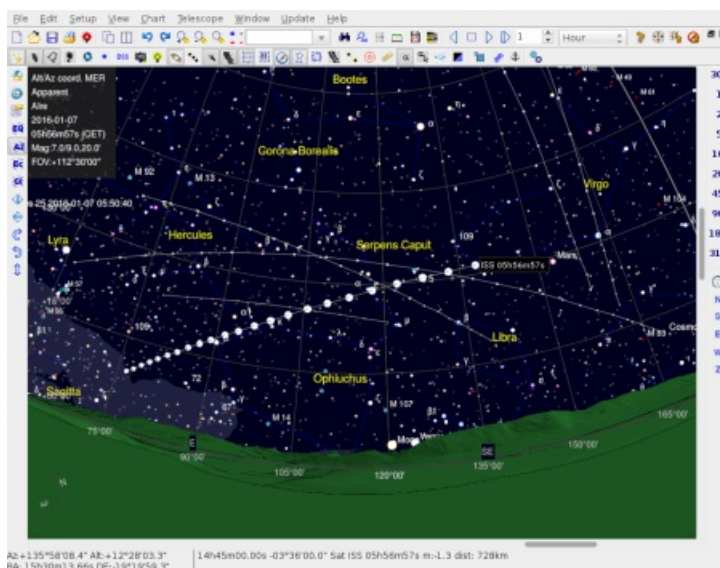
File Edit Setup View Chart Telescope Window Update Help

1 Hour

Alt/Az coord. MER
Apparent
Aire
2016-01-07
05h56m57s (GET)
Mag:7.0/9.0,20.0'
FOV:+112°30'00"

Bootes
Corona Borealis
Virgo
Hercules
Serpens Caput
Lyra
ISS 05h56m57s
Mars
Libra
Ophiuchus
Sagitta
M 92
M 13
M 49
M 104
M 83
M 14
M 107
109
Moon
25 2016-01-07 05:50:40
75°00'
90°00'
105°00'
120°00'
135°00'
150°00'
165°00'
E
SE

Az:+135°58'08.4" Alt:+12°28'03.3"
RA: 15h30m13.66s DE:-19°13'59.3"
14h45m00.00s -03°36'00.0" Sat ISS 05h56m57s m:-1.3 dist: 728km